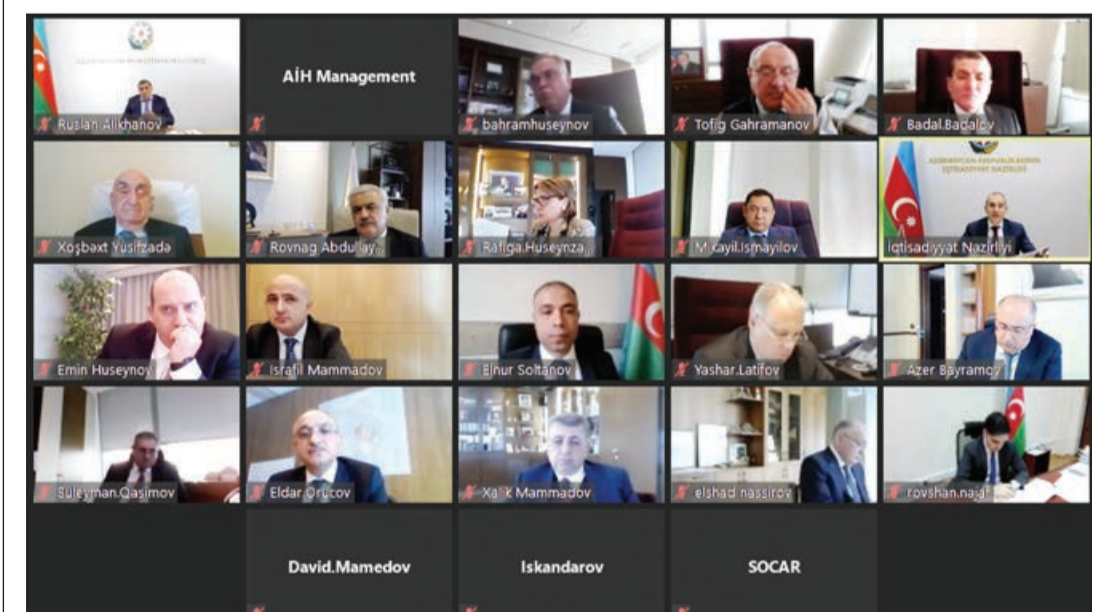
AZƏRBAYCAN RESPUBLİKASININ İQTİSADİYYAT NAZİRLİYİ

Ruslan Alikhanov

AİH Management

bahramhuseynov

Tofig Gahramanov

Badal.Badalov

Xoşbəxt Yusifzadə

Rovnag Abdullay...

Rafiga.Huseynza...

M kayil.Ismayilov

AZƏRBAYCAN RESPUBLİKASININ İQTİSADİYYAT NAZİRLİYİ

İqtisadiyyat Nazirliyi

Emin Huseynov

Israfil Mammadov

Elhur Soltanov

Yashar.Latifov

Azer Bayramov

Suleyman.Qasimov

Eldar Orucov

Xa k Mammadov

elshad nassirov

rovshan.naja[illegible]

David.Mamedov

Iskandarov

SOCAR